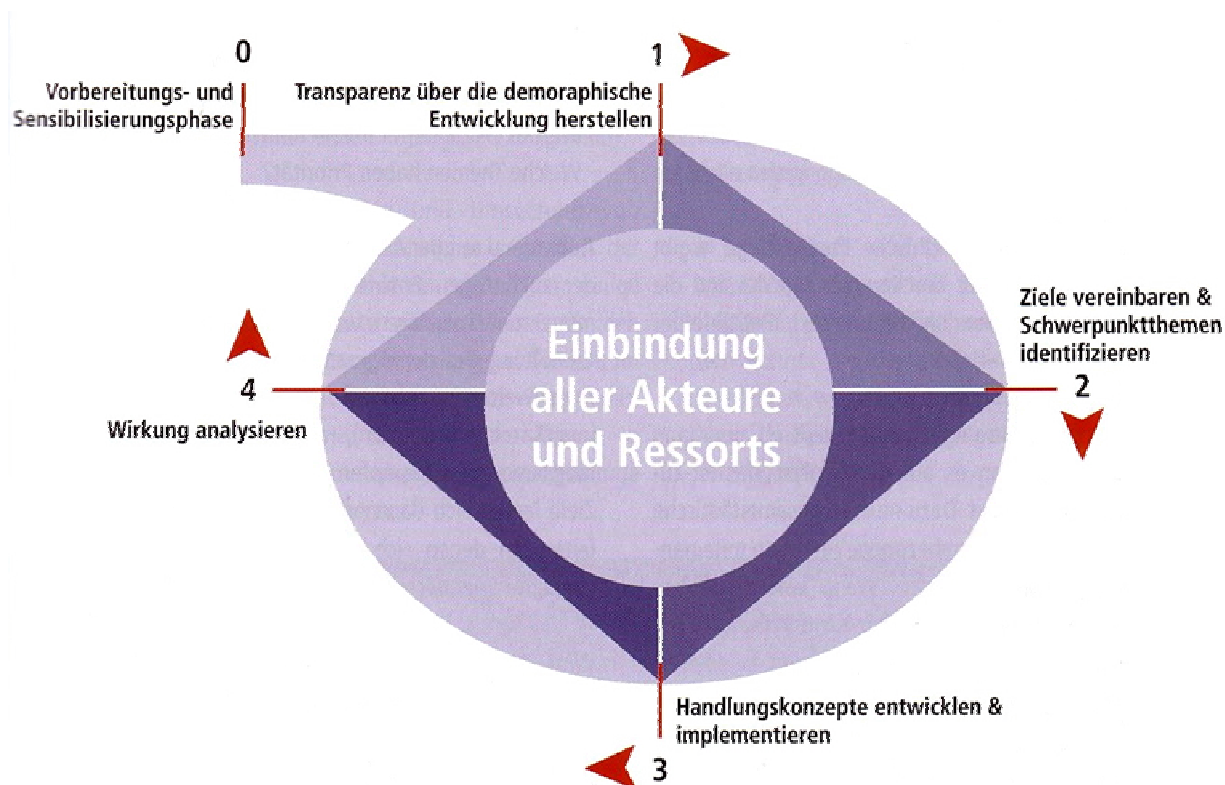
0
Vorbereitungs- und Sensibilisierungsphase

1
Transparenz über die demoraphische Entwicklung herstellen

Ziele vereinbaren & Schwerpunktthemen identifizieren
2

Einbindung aller Akteure und Ressorts

4
Wirkung analysieren

Handlungskonzepte entwicklen & implementieren
3